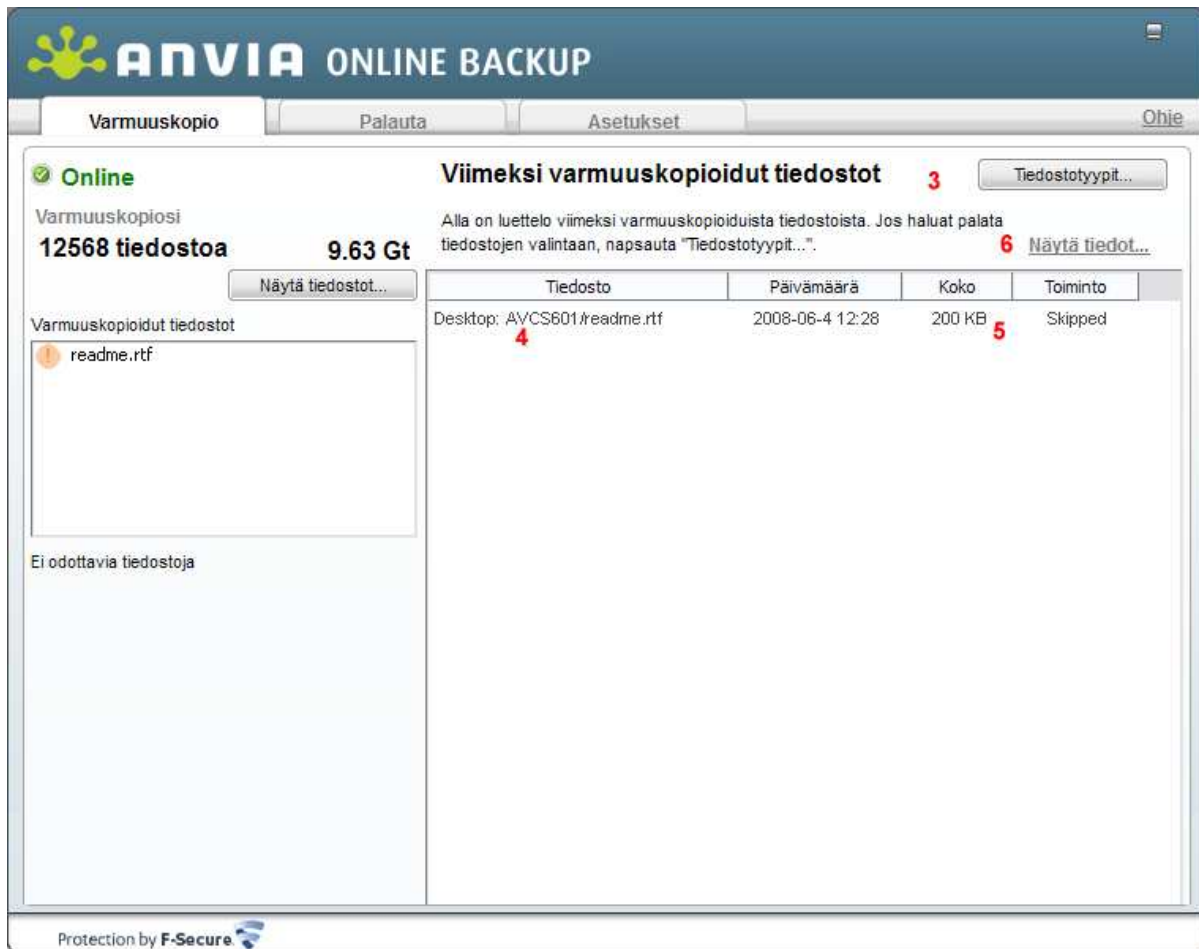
ANVIA ONLINE BACKUP

Varmuuskopio | Palauta | Asetukset | Ohje

Online

Varmuuskopiosi

12568 tiedostoa 9.63 Gt

Näytä tiedostot...

Varmuuskopioidut tiedostot

readme.rtf

Ei odottavia tiedostoja

Viimeksi varmuuskopioidut tiedostot

3

Tiedostotyypit...

Alla on luettelo viimeksi varmuuskopioiduista tiedostoista. Jos haluat palata tiedostojen valintaan, napsauta "Tiedostotyypit...".

6 Näytä tiedot...

| Tiedosto | Päivämäärä | Koko | Toiminto |
|---|---|---|---|
| Desktop: AVCS601/readme.rtf | 2008-06-4 12:28 | 200 KB | Skipped |

4

5

Protection by F-Secure